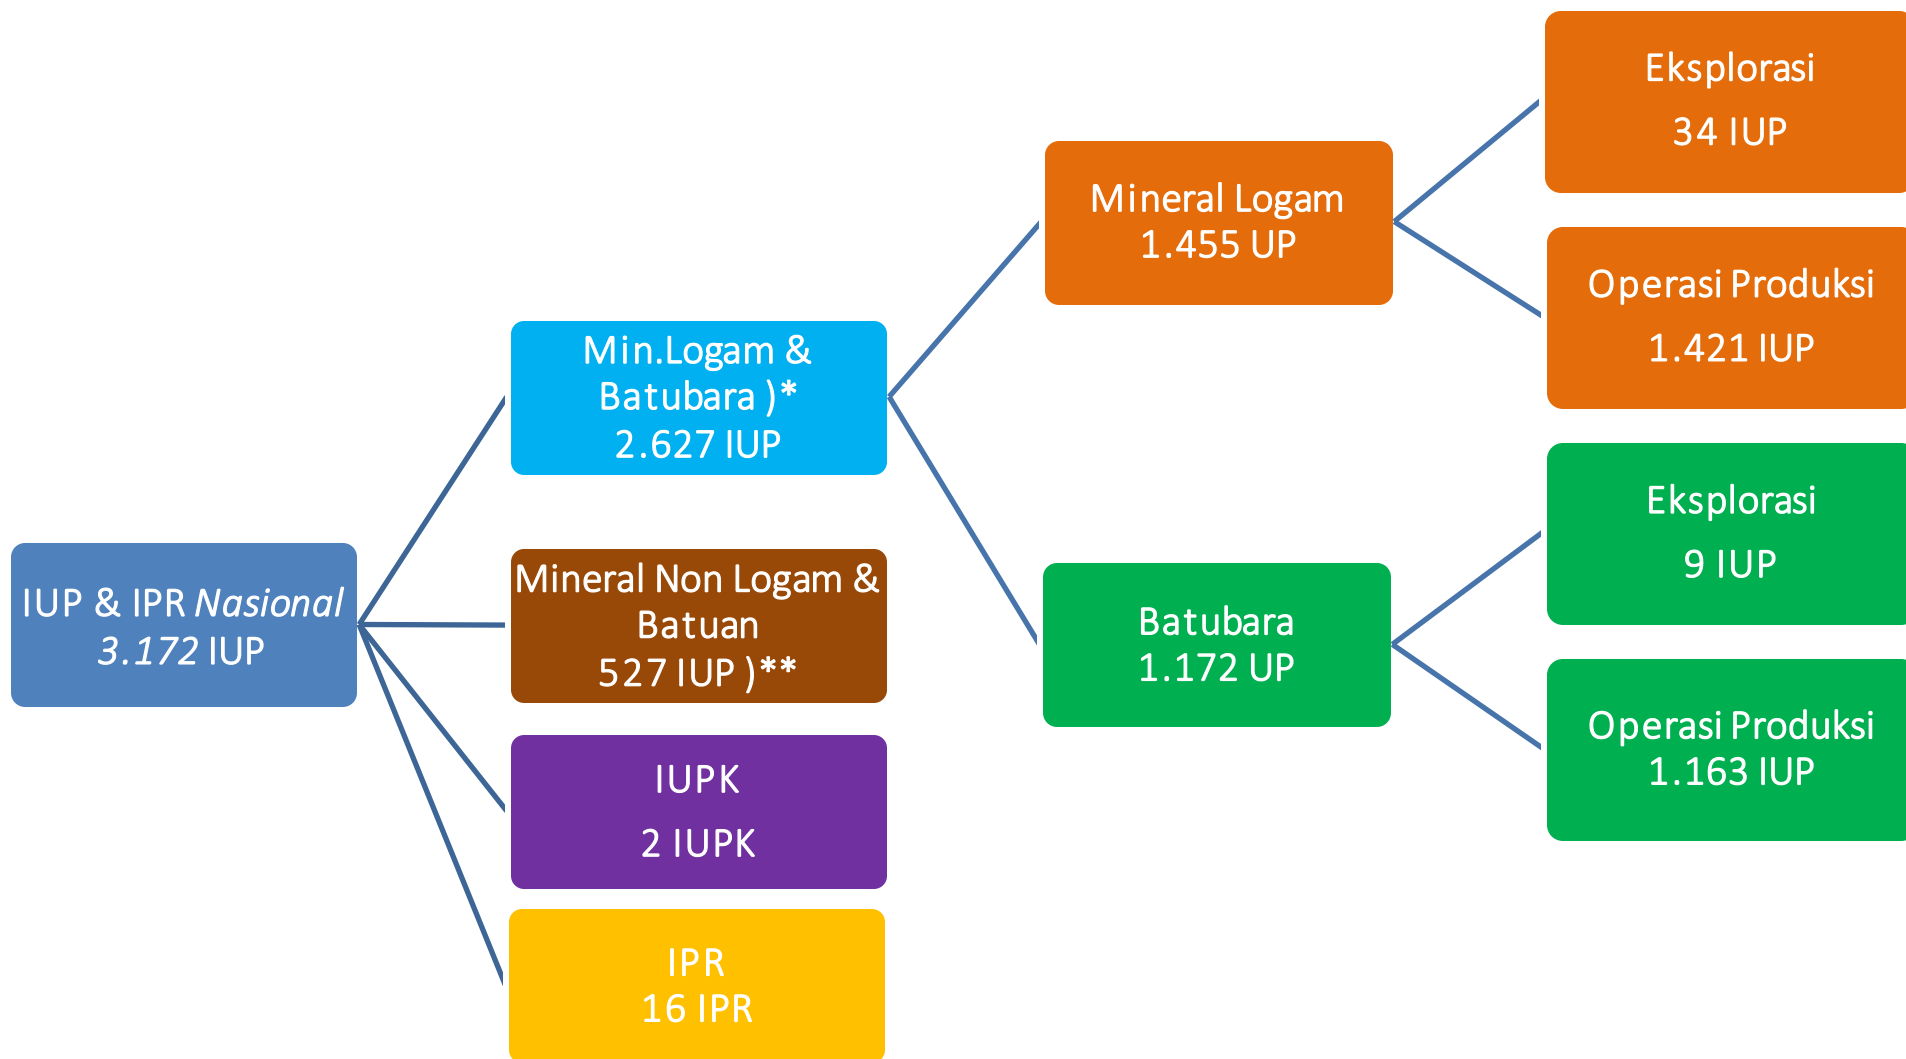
IUP & IPR *Nasional* *3.172* IUP

Min.Logam & Batubara )* 2.627 IUP

Mineral Non Logam & Batuan 527 IUP )**

IUPK

2 IUPK

IPR 16 IPR

Mineral Logam 1.455 UP

Batubara 1.172 UP

Eksplorasi

34 IUP

Operasi Produksi

1.421 IUP

Eksplorasi

9 IUP

Operasi Produksi 1.163 IUP